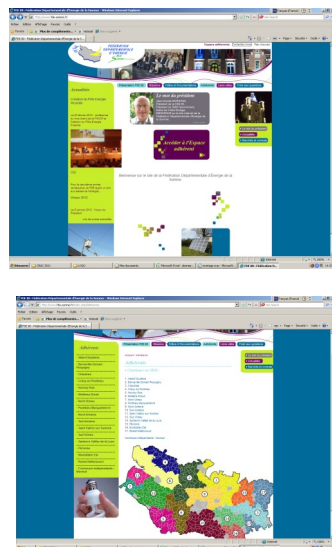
FDE 80 - Fédération Départementale d'Energie de la Somme - Windows Internet Explorer

Fichier Edition Affichage Favoris Outils ?

Actualités

Le mot du président

Accéder à l'Espace adhérent

Bienvenue sur le site de la Fédération Départementale d'Energie de la Somme

FDE 80 - Fédération Départementale d'Energie de la Somme - Windows Internet Explorer

Fichier Edition Affichage Favoris Outils ?

Adhérents